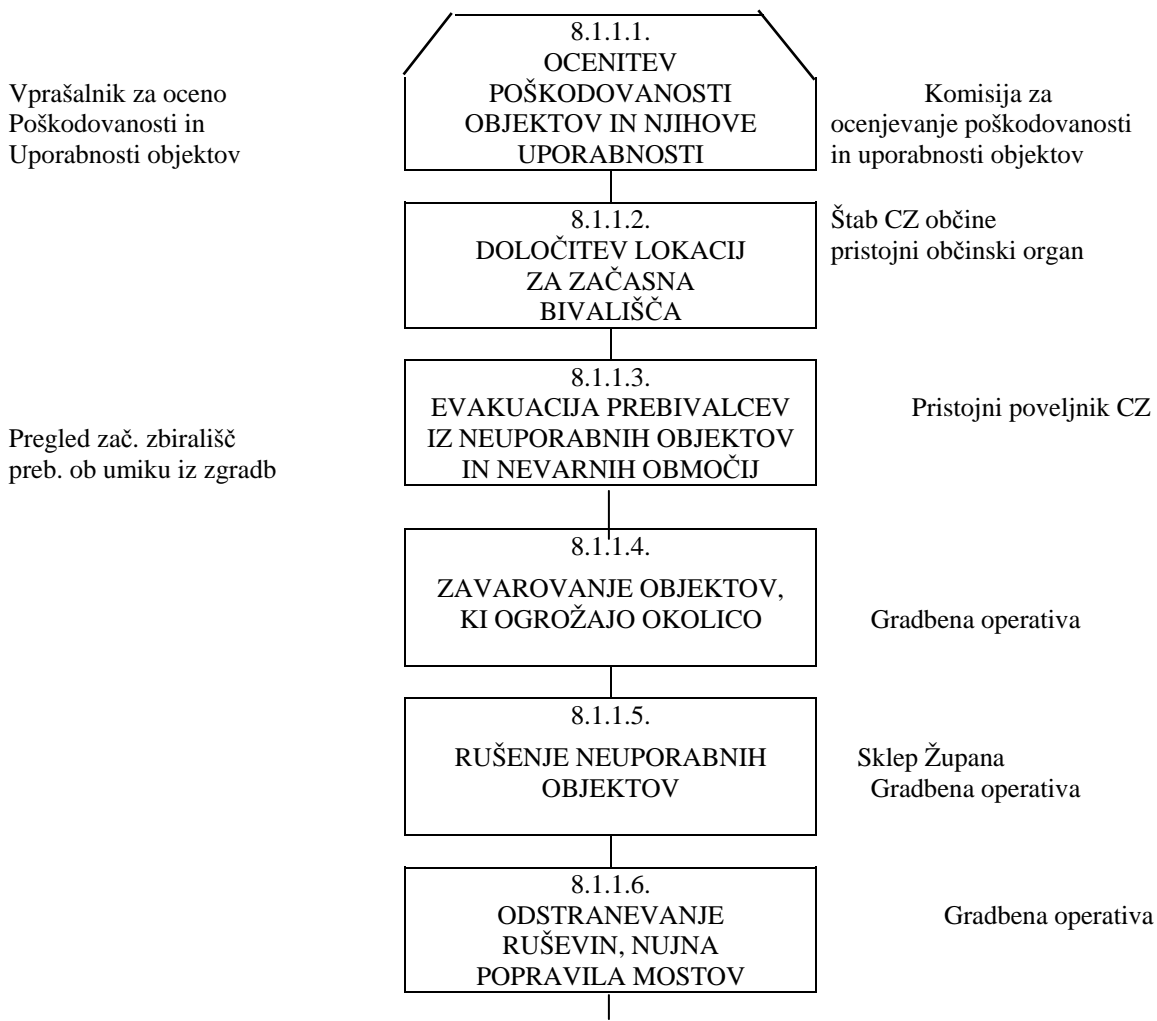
Vprašalnik za oceno Poškodovanosti in Uporabnosti objektov

8.1.1.1.
OCENITEV POŠKODOVANOSTI OBJEKTOV IN NJIHOVE UPORABNOSTI

Komisija za ocenjevanje poškodovanosti in uporabnosti objektov

8.1.1.2.
DOLOČITEV LOKACIJ ZA ZAČASNA BIVALIŠČA

Štab CZ občine
pristojni občinski organ

Pregled zač. zbirališč preb. ob umiku iz zgradb

8.1.1.3.
EVAKUACIJA PREBIVALCEV IZ NEUPORABNIH OBJEKTOV IN NEVARNIH OBMOČIJ

Pristojni poveljnik CZ

8.1.1.4.
ZAVAROVANJE OBJEKTOV, KI OGROŽAJO OKOLICO

Gradbena operativa

8.1.1.5.
RUŠENJE NEUPORABNIH OBJEKTOV

Sklep Župana
Gradbena operativa

8.1.1.6.
ODSTRANEVANJE RUŠEVIN, NUJNA POPRAVILA MOSTOV

Gradbena operativa